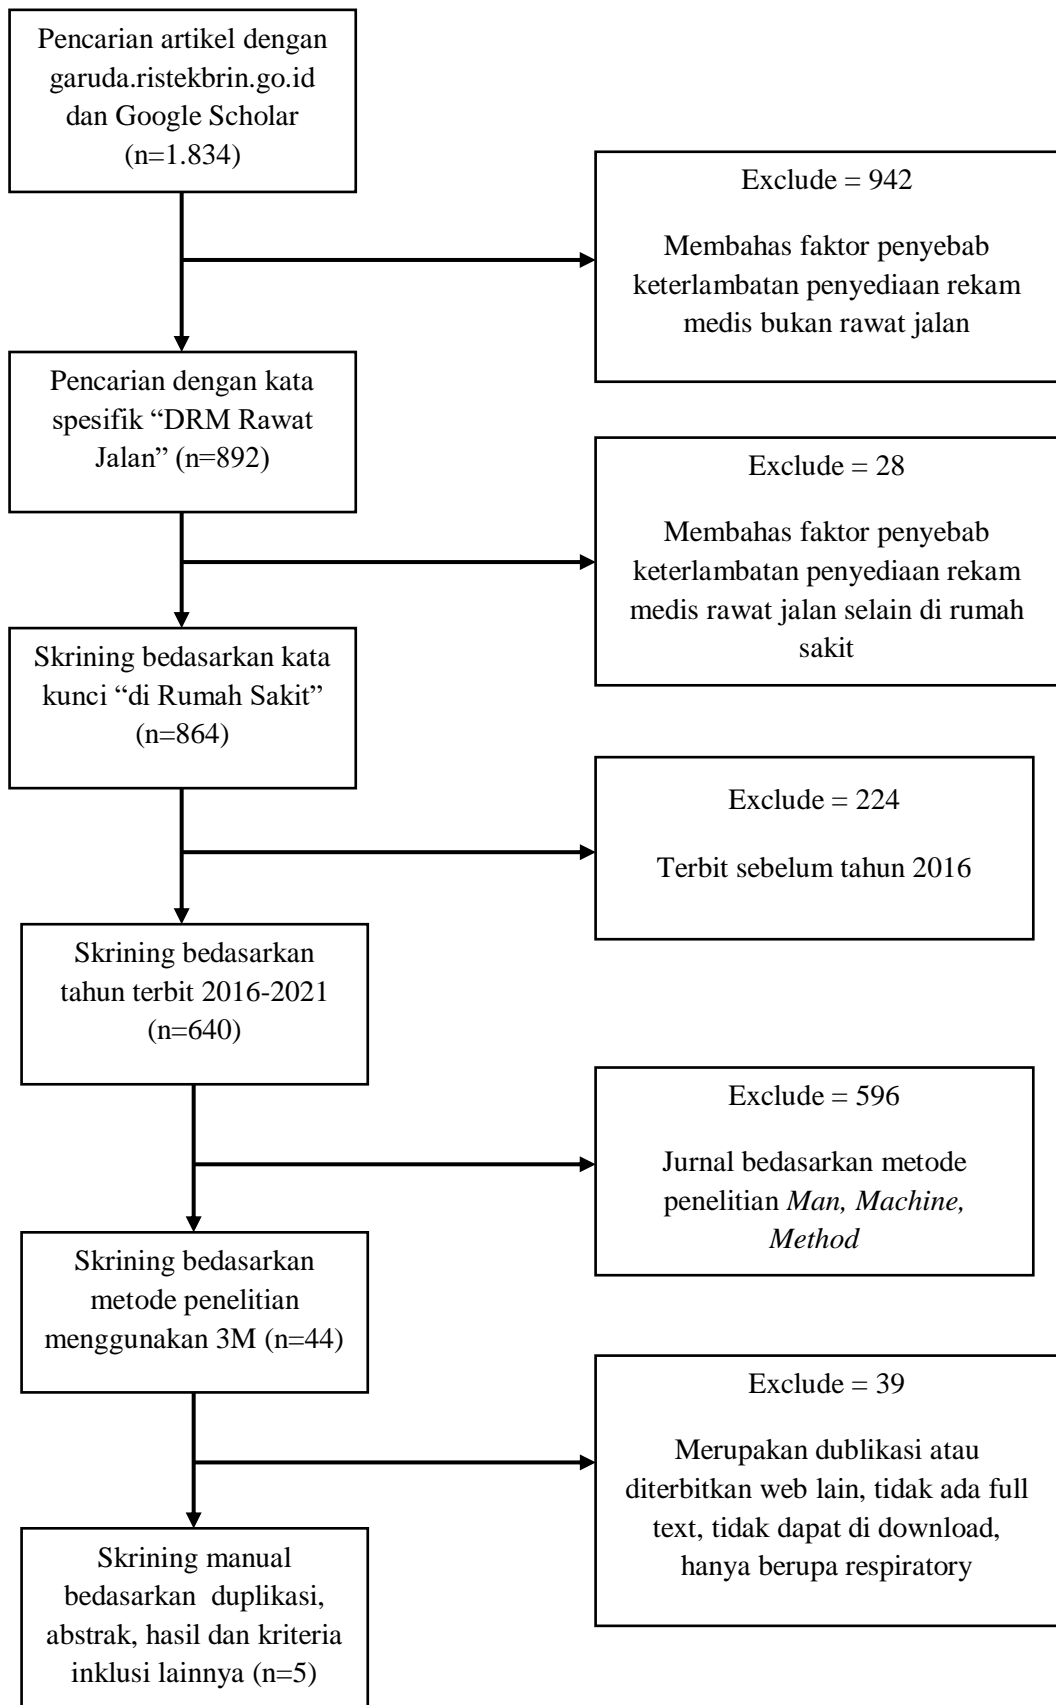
Pencarian artikel dengan garuda.ristekbrin.go.id dan Google Scholar (n=1.834)

Exclude = 942

Membahas faktor penyebab keterlambatan penyediaan rekam medis bukan rawat jalan

Pencarian dengan kata spesifik “DRM Rawat Jalan” (n=892)

Exclude = 28

Membahas faktor penyebab keterlambatan penyediaan rekam medis rawat jalan selain di rumah sakit

Skrining bedasarkan kata kunci “di Rumah Sakit” (n=864)

Exclude = 224

Terbit sebelum tahun 2016

Skrining bedasarkan tahun terbit 2016-2021 (n=640)

Exclude = 596

Jurnal bedasarkan metode penelitian *Man, Machine, Method*

Skrining bedasarkan metode penelitian menggunakan 3M (n=44)

Exclude = 39

Merupakan dublikasi atau diterbitkan web lain, tidak ada full text, tidak dapat di download, hanya berupa respiratory

Skrining manual bedasarkan duplikasi, abstrak, hasil dan kriteria inklusi lainnya (n=5)